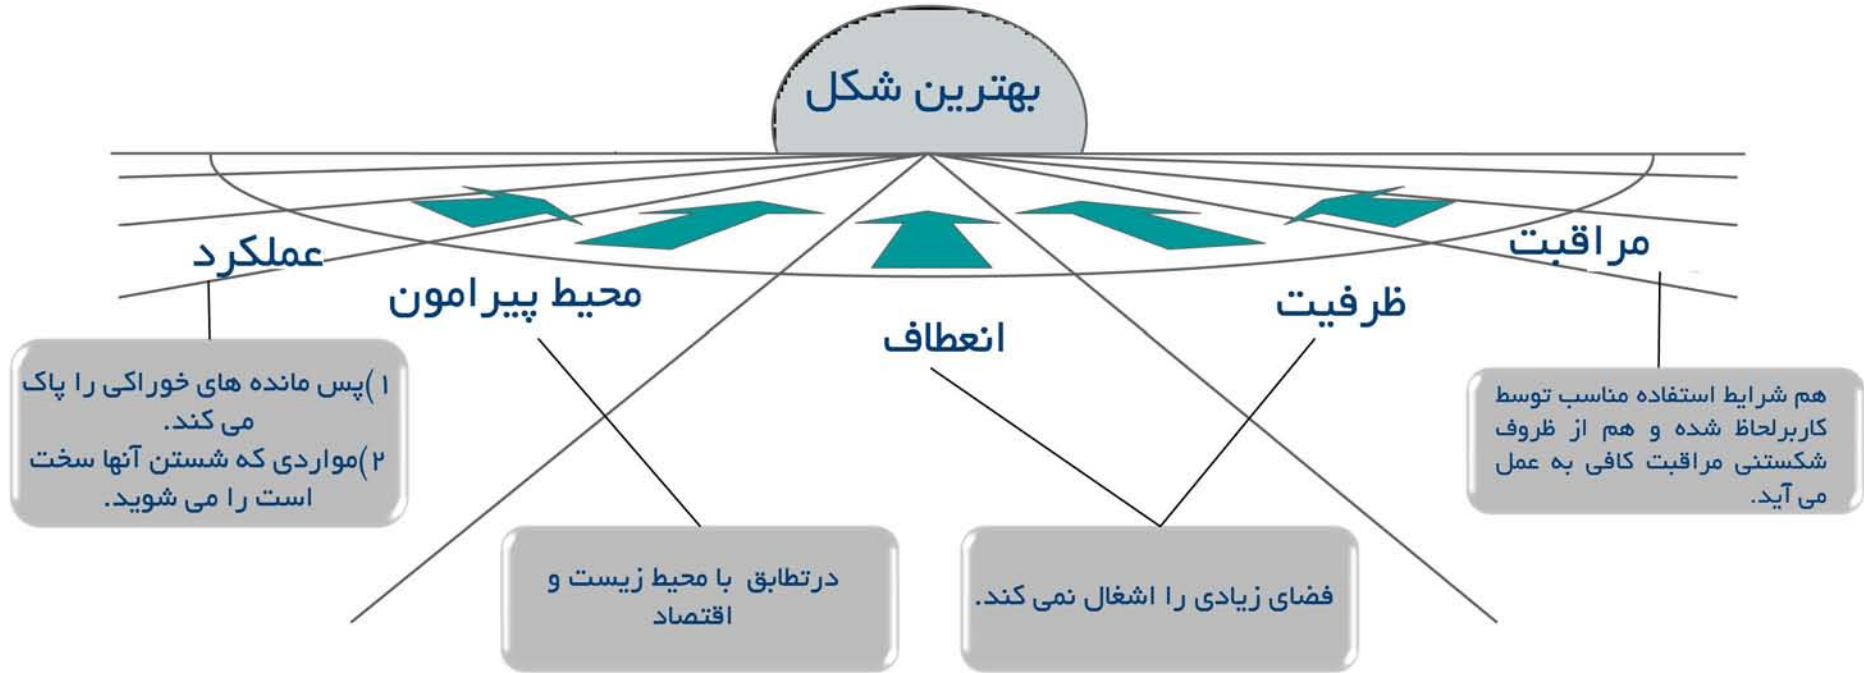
بهترین شکل

مراقبت

ظرفیت

انعطاف

محیط پیرامون

عملکرد

هم شرایط استفاده مناسب توسط کاربرلحاظ شده و هم از ظروف شکستنی مراقبت کافی به عمل می آید.

فضای زیادی را اشغال نمی کند.

درتطابق با محیط زیست و اقتصاد

۱)پس مانده های خوراکی را پاک می کند.
۲)مواردی که شستن آنها سخت است را می شوید.